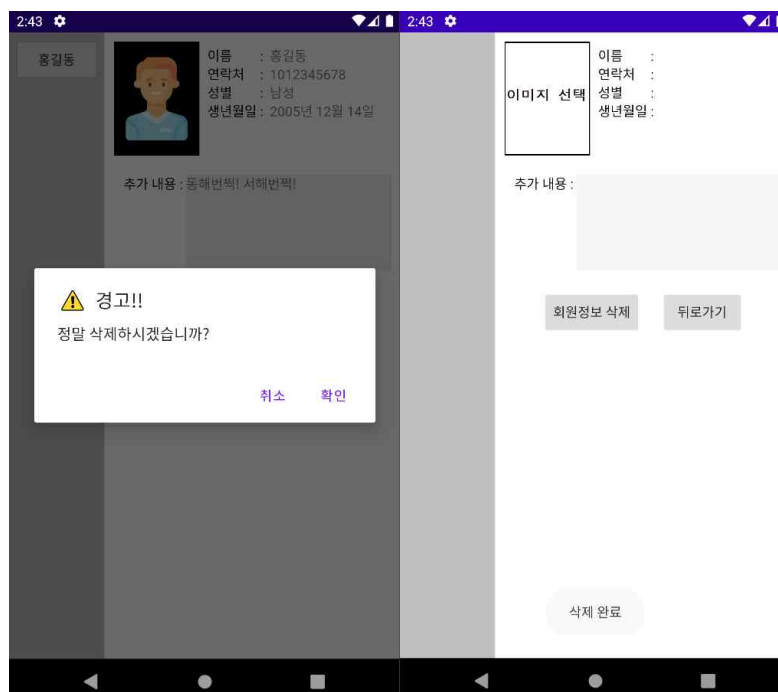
2:43

홍길동

이름 : 홍길동
연락처 : 1012345678
성별 : 남성
생년월일 : 2005년 12월 14일

추가 내용 : 동해번쩍! 서해번쩍!

경고!!
정말 삭제하시겠습니까?

취소 확인

2:43

이미지 선택

이름 :
연락처 :
성별 :
생년월일 :

추가 내용 :

회원정보 삭제
뒤로가기

삭제 완료